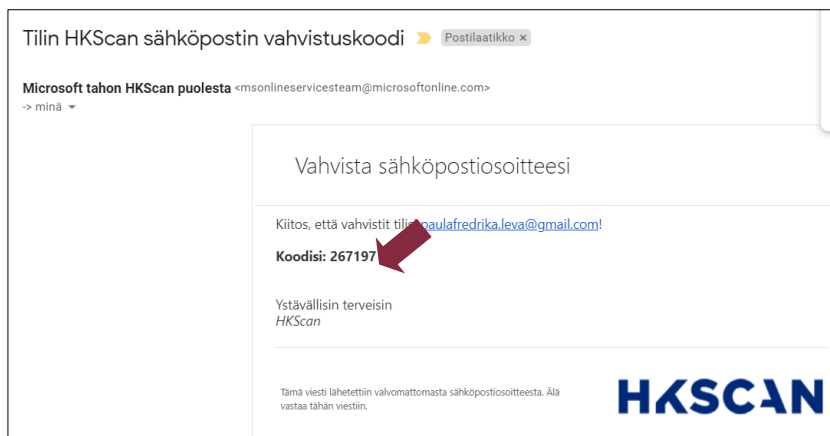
Tilin HKScan sähköpostin vahvistuskoodi Postilaatikko ×

Microsoft tahon HKScan puolesta <msonlineservicesteam@microsoftonline.com>
-> minä

Vahvista sähköpostiosoitteesi

Kiitos, että vahvistit tilin paulafredrika.leva@gmail.com!

Koodisi: 267197

Ystävällisin terveisin
HKScan

Tämä viesti lähetettiin valvomattomasta sähköpostiosoitteesta. Älä vastaa tähän viestiin.

HKSCAN